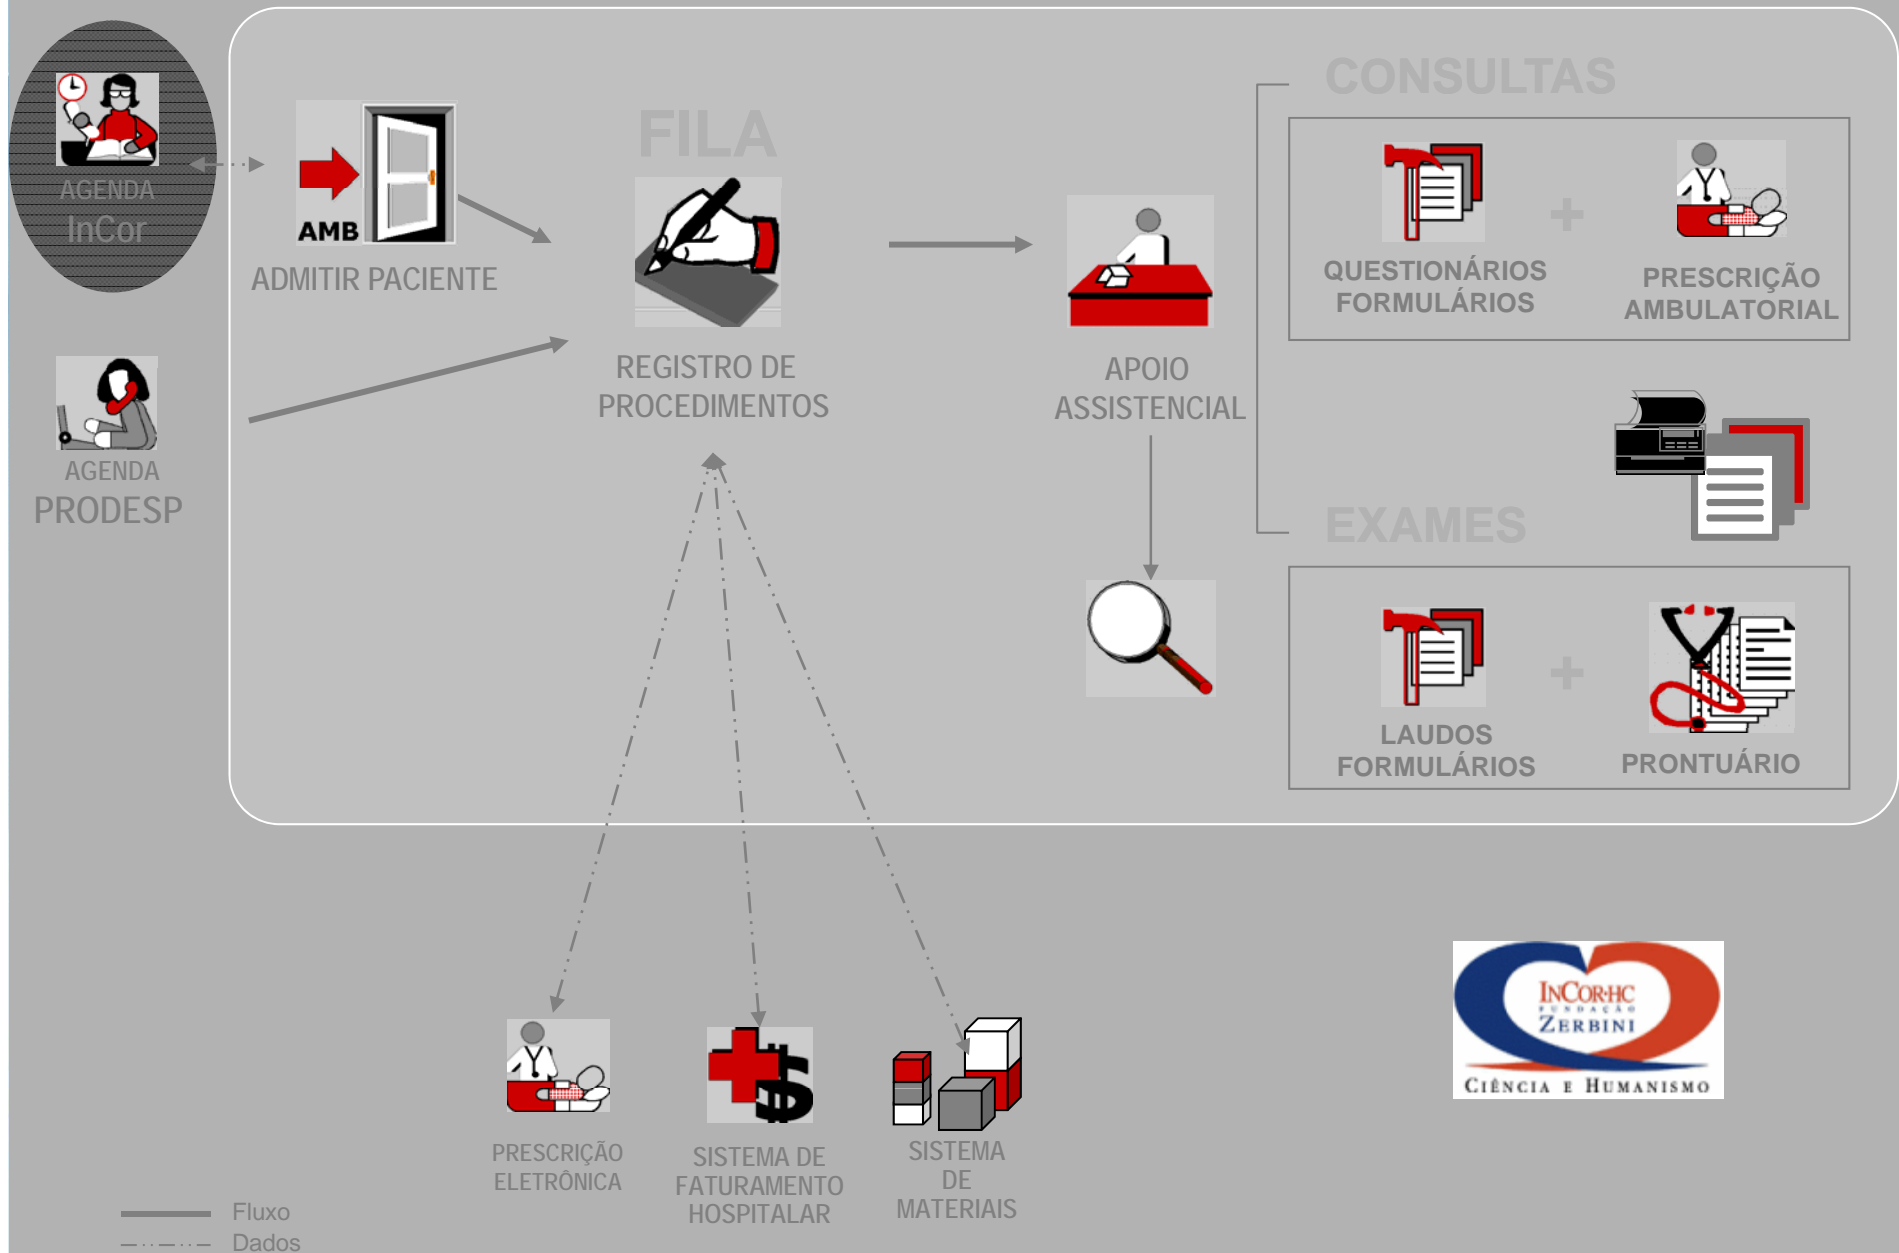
AGENDA
InCor

AMB

ADMITIR PACIENTE

FILA

REGISTRO DE PROCEDIMENTOS

AGENDA
PRODESP

APOIO ASSISTENCIAL

CONSULTAS

QUESTIONÁRIOS FORMULÁRIOS

+

PRESCRIÇÃO AMBULATORIAL

EXAMES

LAUDOS FORMULÁRIOS

+

PRONTUÁRIO

PRESCRIÇÃO ELETRÔNICA

SISTEMA DE FATURAMENTO HOSPITALAR

SISTEMA DE MATERIAIS

INCOR-HC
FUNDAÇÃO
ZERBINI
CIÊNCIA E HUMANISMO

Fluxo
Dados